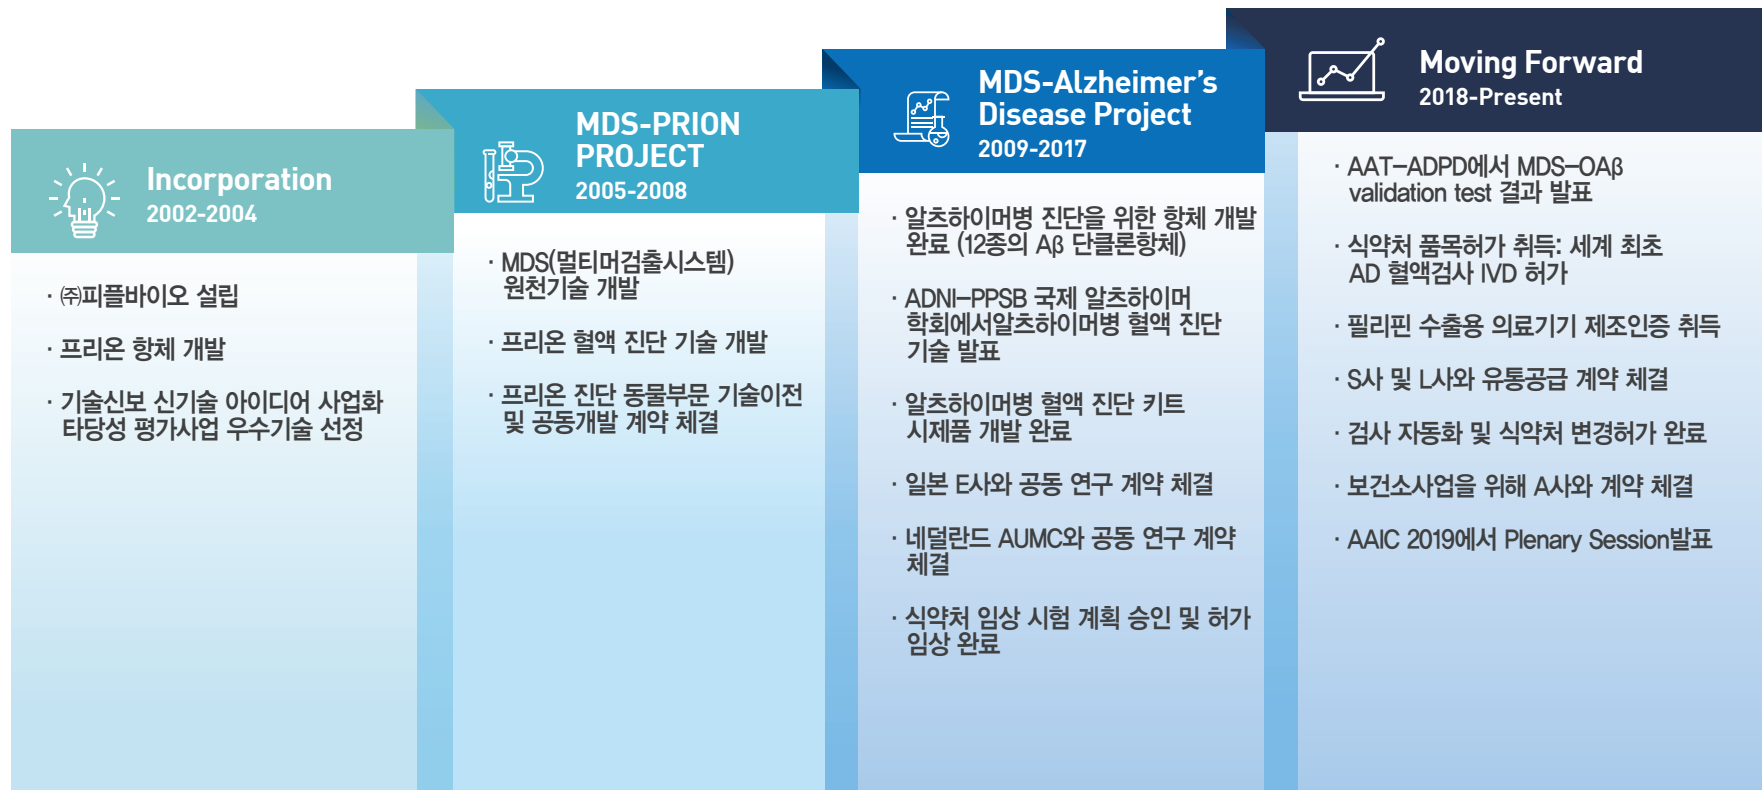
Incorporation
2002-2004

· ㈜피플바이오 설립

· 프리온 항체 개발

· 기술신보 신기술 아이디어 사업화 타당성 평가사업 우수기술 선정

MDS-PRION PROJECT
2005-2008

· MDS(멀티머검출시스템) 원천기술 개발

· 프리온 혈액 진단 기술 개발

· 프리온 진단 동물부문 기술이전 및 공동개발 계약 체결

MDS-Alzheimer's Disease Project
2009-2017

· 알츠하이머병 진단을 위한 항체 개발 완료 (12종의 Aβ 단클론항체)

· ADNI–PPSB 국제 알츠하이머 학회에서알츠하이머병 혈액 진단 기술 발표

· 알츠하이머병 혈액 진단 키트 시제품 개발 완료

· 일본 E사와 공동 연구 계약 체결

· 네덜란드 AUMC와 공동 연구 계약 체결

· 식약처 임상 시험 계획 승인 및 허가 임상 완료

Moving Forward
2018-Present

· AAT–ADPD에서 MDS–OAβ validation test 결과 발표

· 식약처 품목허가 취득: 세계 최초 AD 혈액검사 IVD 허가

· 필리핀 수출용 의료기기 제조인증 취득

· S사 및 L사와 유통공급 계약 체결

· 검사 자동화 및 식약처 변경허가 완료

· 보건소사업을 위해 A사와 계약 체결

· AAIC 2019에서 Plenary Session발표